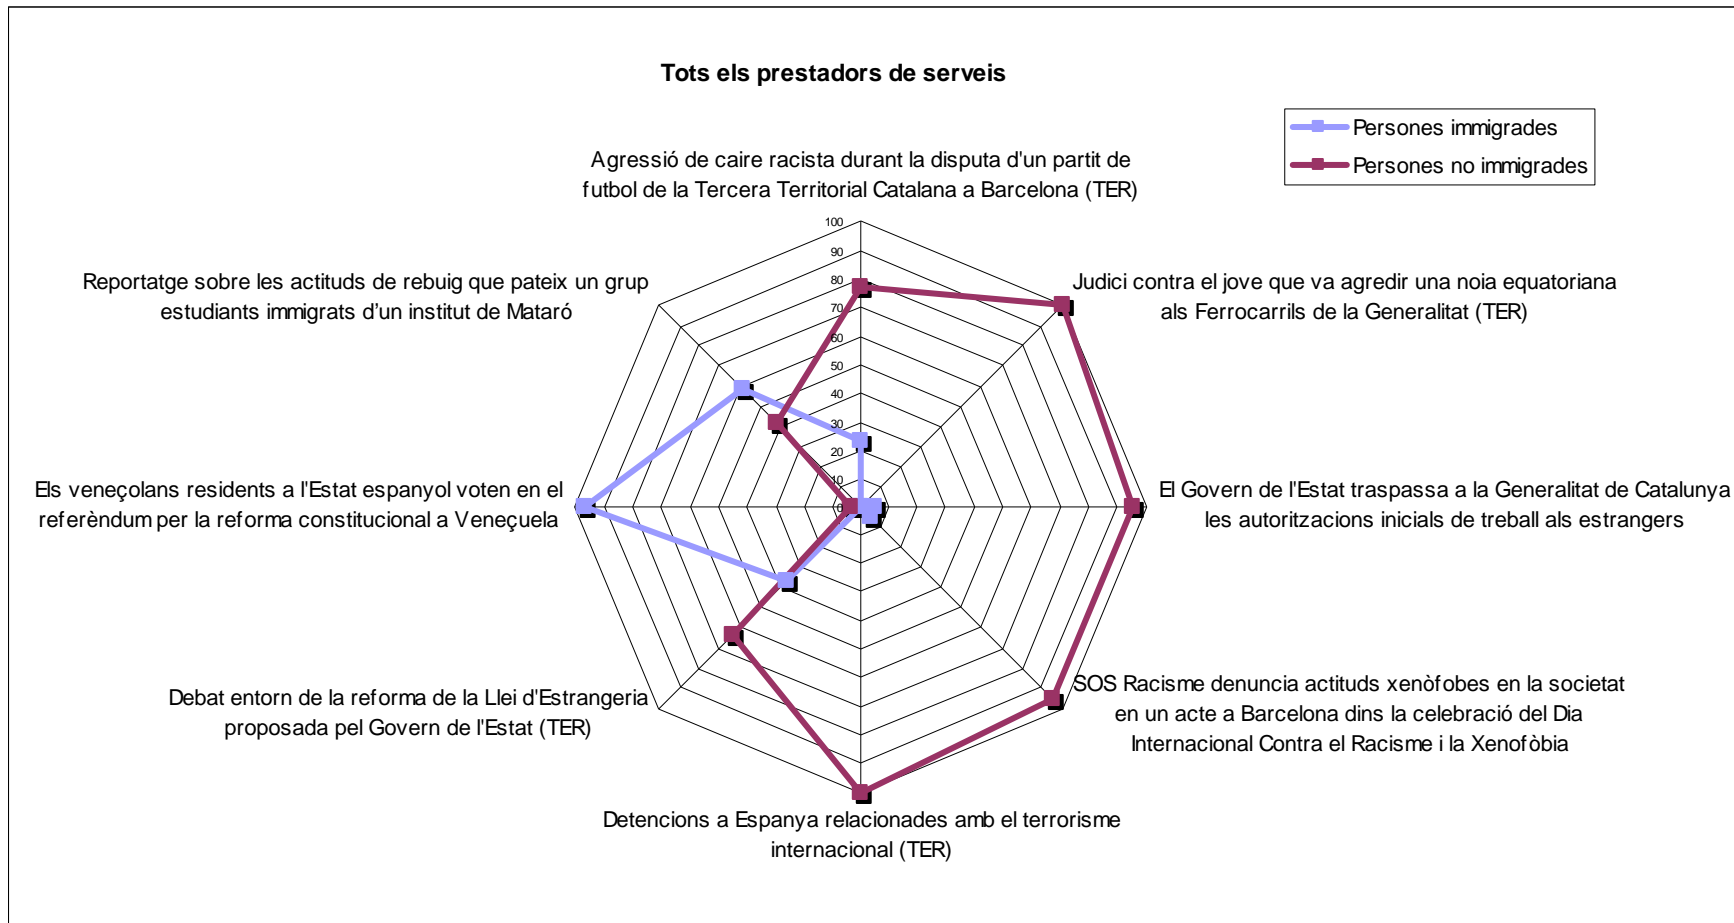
Tots els prestadors de serveis

Persones immigrades
Persones no immigrades

Agressió de caire racista durant la disputa d'un partit de futbol de la Tercera Territorial Catalana a Barcelona (TER)

100
90
80
70
60
50
40
30
20
10
0

Judici contra el jove que va agredir una noia equatoriana als Ferrocarrils de la Generalitat (TER)

El Govern de l'Estat traspassa a la Generalitat de Catalunya les autoritzacions inicials de treball als estrangers

SOS Racisme denuncia actituds xenòfobes en la societat en un acte a Barcelona dins la celebració del Dia Internacional Contra el Racisme i la Xenofòbia

Detencions a Espanya relacionades amb el terrorisme internacional (TER)

Debat entorn de la reforma de la Llei d'Estrangeria proposada pel Govern de l'Estat (TER)

Els veneçolans residents a l'Estat espanyol voten en el referèndum per la reforma constitucional a Veneçuela

Reportatge sobre les actituds de rebuig que pateix un grup estudiants immigrats d'un institut de Mataró